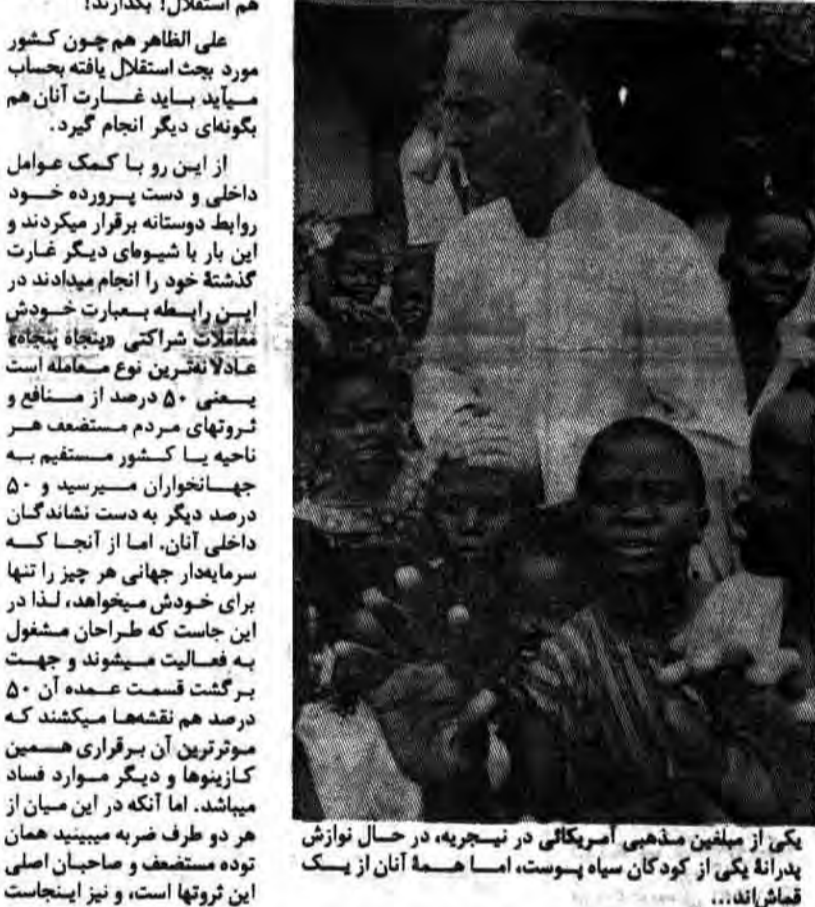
هم استقلال! بگذارند!

علی الظاهر هم چون کشور مورد بحث استقلال یافته بحساب میآید باید غارت آنان هم بگونه‌ای دیگر انجام گیرد.

از این رو با کمک عوامل داخلی و دست پرورده خود روابط دوستانه برقرار میکردند و این بار با شیوه‌ای دیگر غارت گذشتهٔ خود را انجام میدادند در این رابطه بعبارت خودش معاملات شراکتی «پنجاه پنجاه» عادلانه‌ترین نوع معامله است یعنی ۵۰ درصد از منافع و ثروتهای مردم مستضعف هر ناحیه یا کشور مستقیم به جهانخواران میرسید و ۵۰ درصد دیگر به دست نشاندگان داخلی آنان. اما از آنجا که سرمایه‌دار جهانی هر چیز را تنها برای خودش میخواهد، لذا در این جاست که طراحان مشغول به فعالیت میشوند و جهت برگشت قسمت عمده آن ۵۰ درصد هم نقشه‌ها میکشند که موثرترین آن برقراری همین کازینوها و دیگر موارد فساد میباشد. اما آنکه در این میان از هر دو طرف ضربه میبینید همان توده مستضعف و صاحبان اصلی این ثروتها است، و نیز اینجاست

یکی از مبلغین مذهبی آمریکائی در نیجریه، در حال نوازش پدرانهٔ یکی از کودکان سیاه پوست، اما همهٔ آنان از یک قماش‌اند...